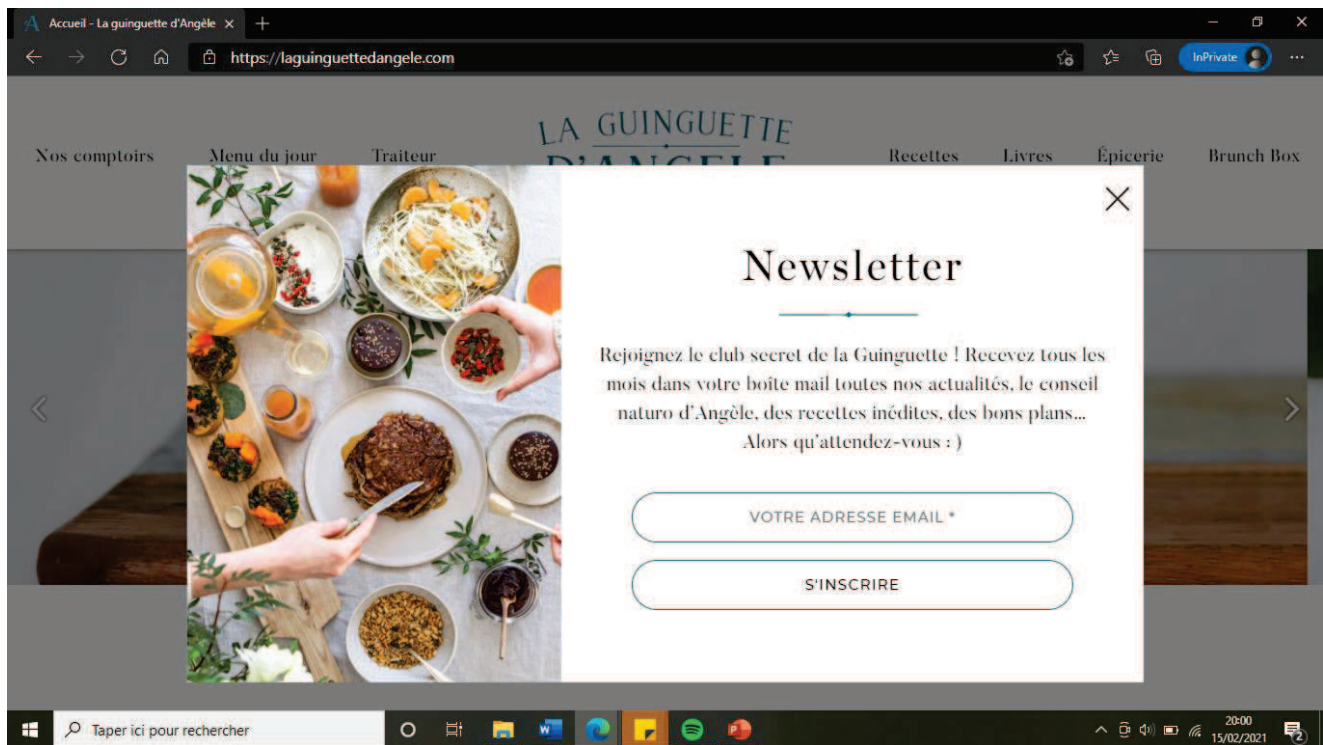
Accueil - La guinguette d'Angèle ×

https://laguinguettedangele.com

InPrivate

Nos comptoirs Menu du jour Traiteur

LA GUINGUETTE
D'ANGELE

Recettes Livres Épicerie Brunch Box

Newsletter

Rejoignez le club secret de la Guinguette ! Recevez tous les mois dans votre boîte mail toutes nos actualités, le conseil naturo d'Angèle, des recettes inédites, des bons plans... Alors qu'attendez-vous : )

VOTRE ADRESSE EMAIL *

S'INSCRIRE

Taper ici pour rechercher

20:00
15/02/2021